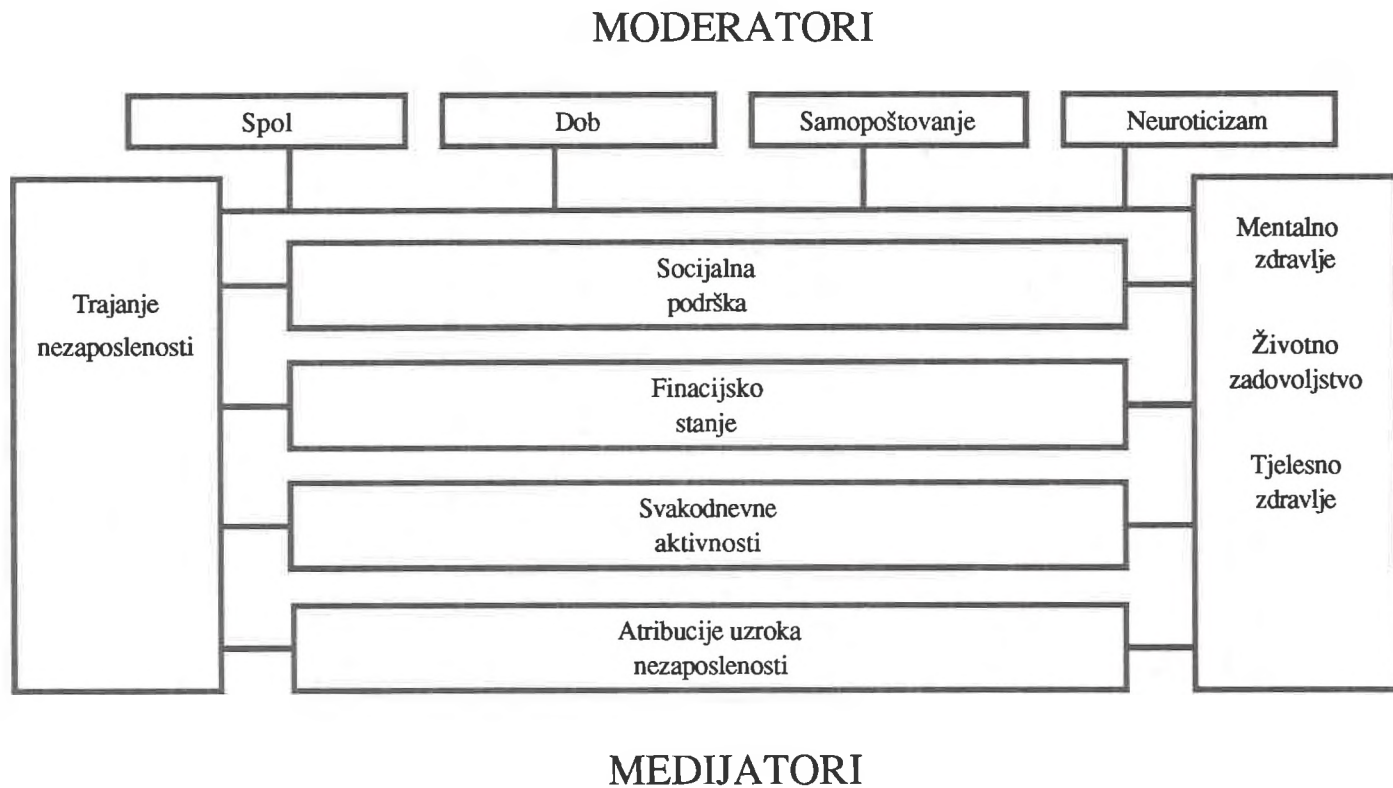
MODERATORI

Spol

Dob

Samopoštovanje

Neuroticizam

Trajanje nezaposlenosti

Socijalna podrška

Finacijsko stanje

Svakodnevne aktivnosti

Atribucije uzroka nezaposlenosti

Mentalno zdravlje

Životno zadovoljstvo

Tjelesno zdravlje

MEDIJATORI